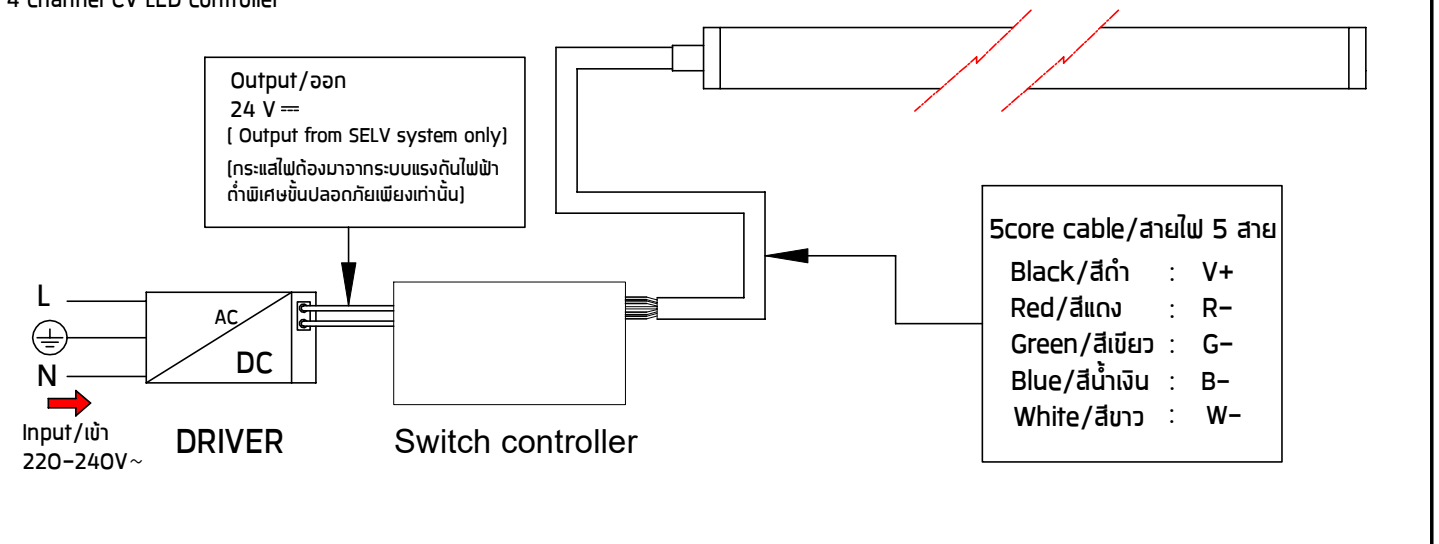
4 channel CV LED controller

Output/ออก
24 V ⎓
( Output from SELV system only)
(กระแสไฟต้องมาจากระบบแรงดันไฟฟ้าต่ำพิเศษขั้นปลอดภัยเพียงเท่านั้น)

5core cable/สายไฟ 5 สาย

| | | |
|---|---|---|
| Black/สีดำ | : | V+ |
| Red/สีแดง | : | R- |
| Green/สีเขียว | : | G- |
| Blue/สีน้ำเงิน | : | B- |
| White/สีขาว | : | W- |

L
N
AC
DC
Input/เข้า
220-240V~
DRIVER
Switch controller